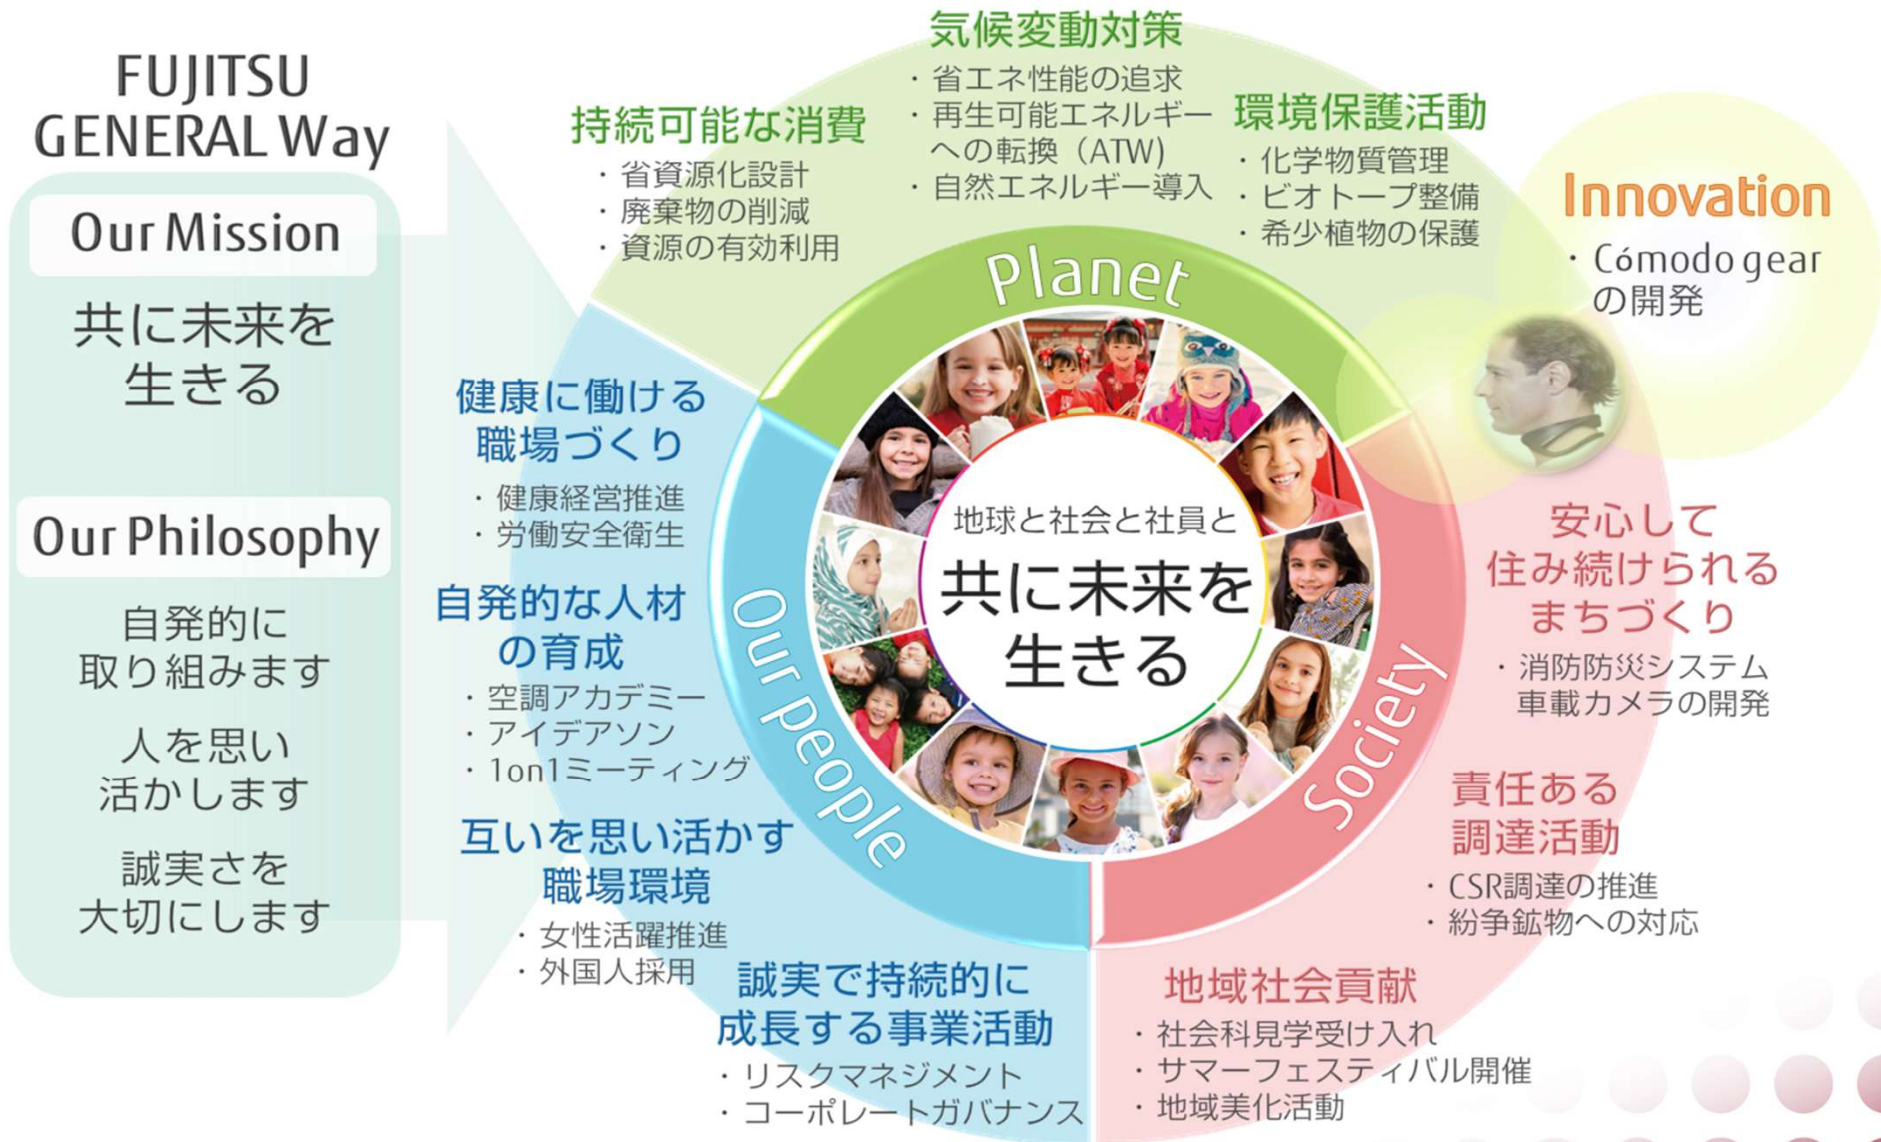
FUJITSU GENERAL Way

Our Mission

共に未来を生きる

Our Philosophy

自発的に取り組みます

人を思い活かします

誠実さを大切にします

気候変動対策
・省エネ性能の追求
・再生可能エネルギーへの転換（ATW）
・自然エネルギー導入

持続可能な消費
・省資源化設計
・廃棄物の削減
・資源の有効利用

環境保護活動
・化学物質管理
・ビオトープ整備
・希少植物の保護

Innovation
・Cómodo gear の開発

Planet

健康に働ける職場づくり
・健康経営推進
・労働安全衛生

自発的な人材の育成
・空調アカデミー
・アイデアソン
・1on1ミーティング

互いを思い活かす職場環境
・女性活躍推進
・外国人採用

誠実で持続的に成長する事業活動
・リスクマネジメント
・コーポレートガバナンス

Our people

地球と社会と社員と
共に未来を生きる

Society

安心して住み続けられるまちづくり
・消防防災システム車載カメラの開発

責任ある調達活動
・CSR調達の推進
・紛争鉱物への対応

地域社会貢献
・社会科見学受け入れ
・サマーフェスティバル開催
・地域美化活動